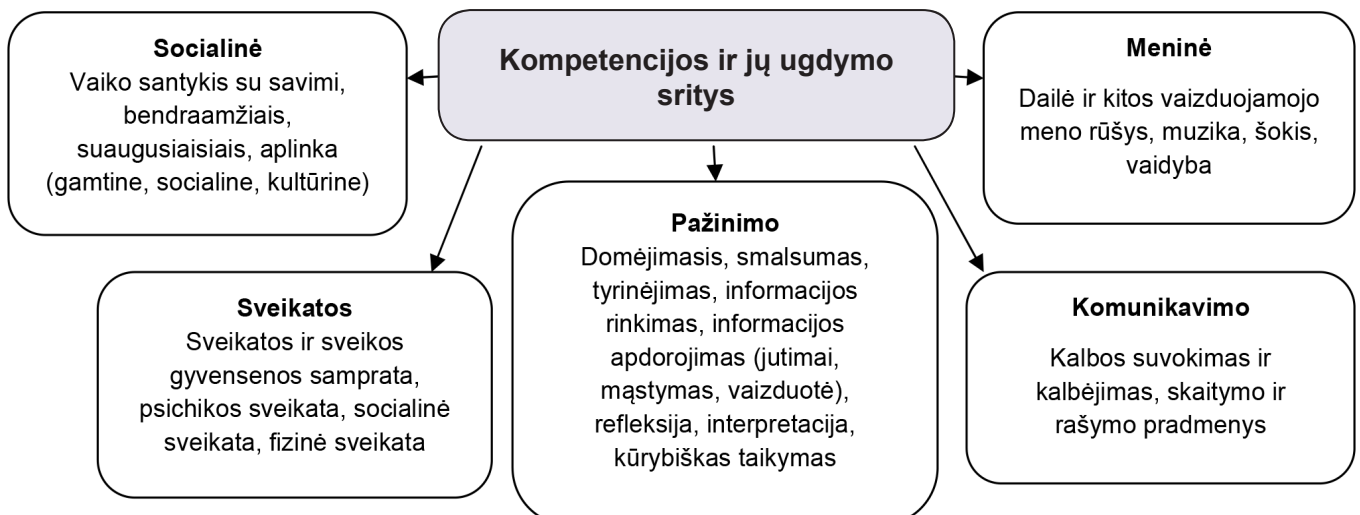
Kompetencijos ir jų ugdymo sritys

Socialinė
Vaiko santykis su savimi, bendraamžiais, suaugusiaisiais, aplinka (gamtine, socialine, kultūrine)

Meninė
Dailė ir kitos vaizduojamojo meno rūšys, muzika, šokis, vaidyba

Sveikatos
Sveikatos ir sveikos gyvensenos samprata, psichikos sveikata, socialinė sveikata, fizinė sveikata

Pažinimo
Domėjimasis, smalsumas, tyrinėjimas, informacijos rinkimas, informacijos apdorojimas (jutimai, mąstymas, vaizduotė), refleksija, interpretacija, kūrybiškas taikymas

Komunikavimo
Kalbos suvokimas ir kalbėjimas, skaitymo ir rašymo pradmenys